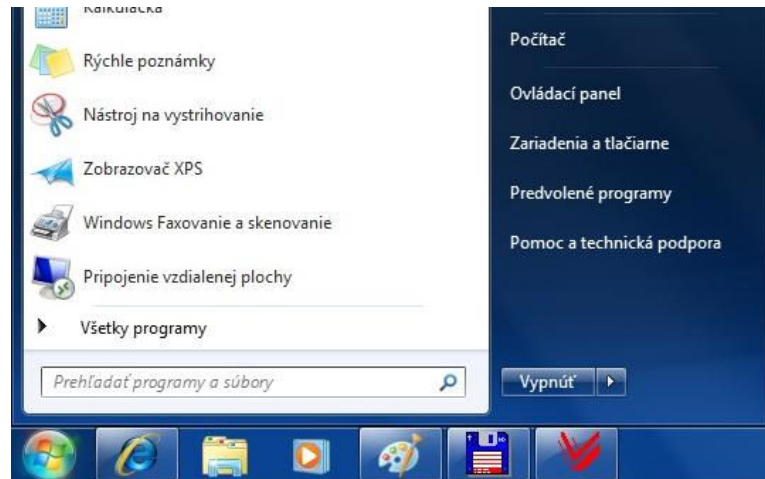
Kalkulačka
Rýchle poznámky
Nástroj na vystrihovanie
Zobrazovač XPS
Windows Faxovanie a skenovanie
Pripojenie vzdialenej plochy
Všetky programy
Prehľadať programy a súbory
Počítač
Ovládací panel
Zariadenia a tlačiarne
Predvolené programy
Pomoc a technická podpora
Vypnúť